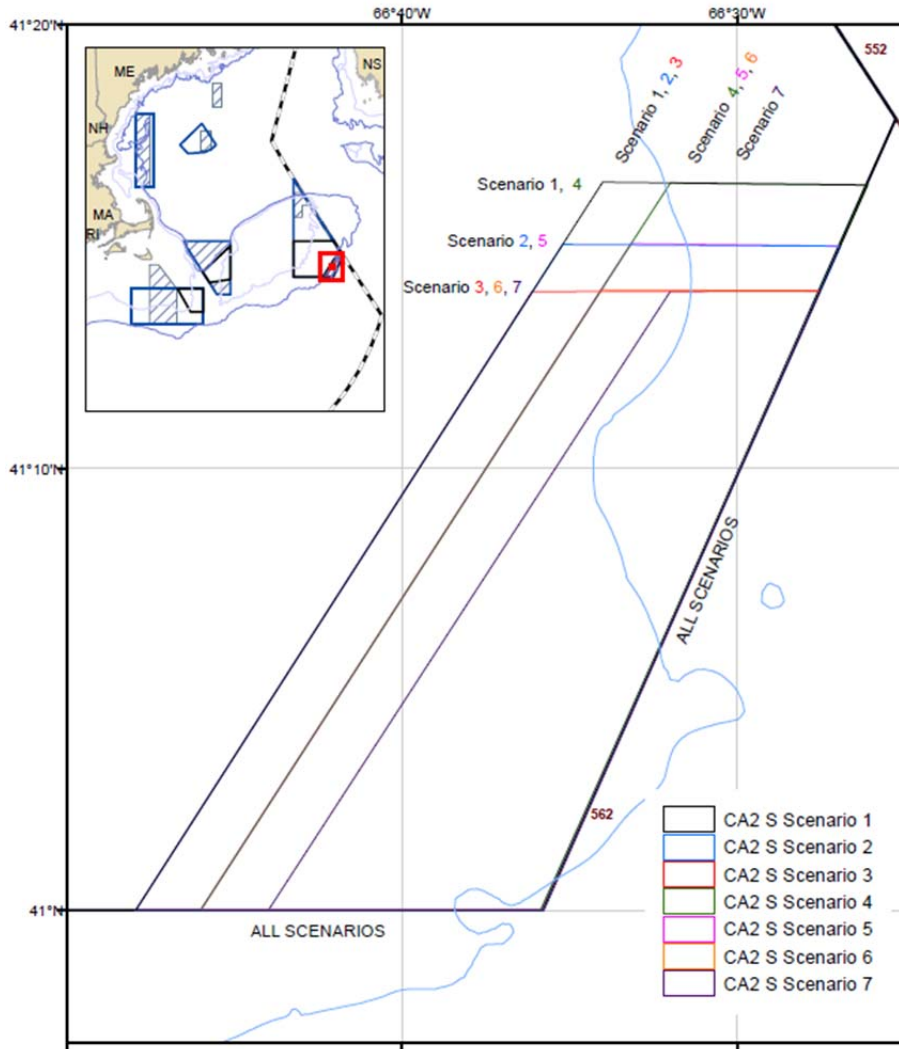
41°20'N
66°40'W
66°30'W
552
ME
NS
NH
MA
RI
Scenario 1, 2, 3
Scenario 4, 5, 6
Scenario 7
Scenario 1, 4
Scenario 2, 5
Scenario 3, 6, 7
41°10'N
ALL SCENARIOS
562
41°N
ALL SCENARIOS

| |
|---|
| CA2 S Scenario 1 |
| CA2 S Scenario 2 |
| CA2 S Scenario 3 |
| CA2 S Scenario 4 |
| CA2 S Scenario 5 |
| CA2 S Scenario 6 |
| CA2 S Scenario 7 |